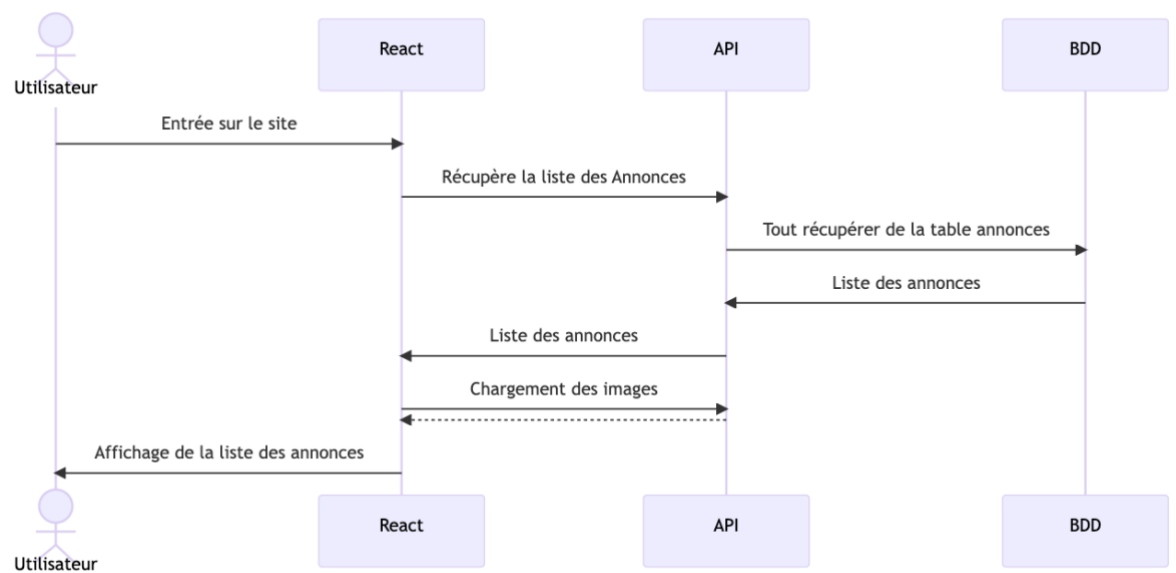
Utilisateur

React

API

BDD

Entrée sur le site

Récupère la liste des Annonces

Tout récupérer de la table annonces

Liste des annonces

Liste des annonces

Chargement des images

Affichage de la liste des annonces

Utilisateur

React

API

BDD